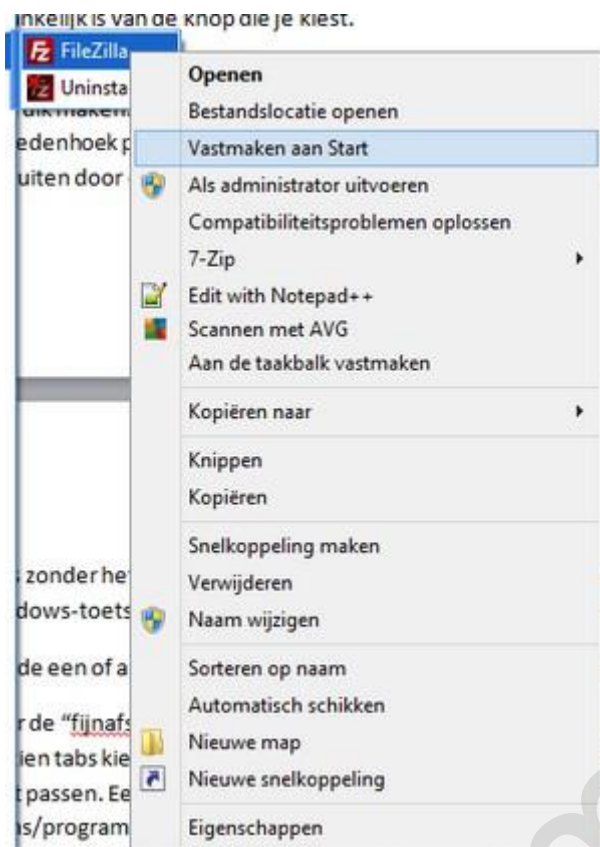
ınkelijk is van de knop die je kiest.

FileZilla
Uninsta
uik maken
edenhoek p
uiten door

Openen
Bestandslocatie openen
Vastmaken aan Start
Als administrator uitvoeren
Compatibiliteitsproblemen oplossen
7-Zip
Edit with Notepad++
Scannen met AVG
Aan de taakbalk vastmaken
Kopiëren naar
Knippen
Kopiëren
Snelkoppeling maken
Verwijderen
Naam wijzigen
Sorteren op naam
Automatisch schikken
Nieuwe map
Nieuwe snelkoppeling
Eigenschappen

zonder he
dows-toets
de een of a
r de "fijnafs
ien tabs kie
t passen. Ee
s/program